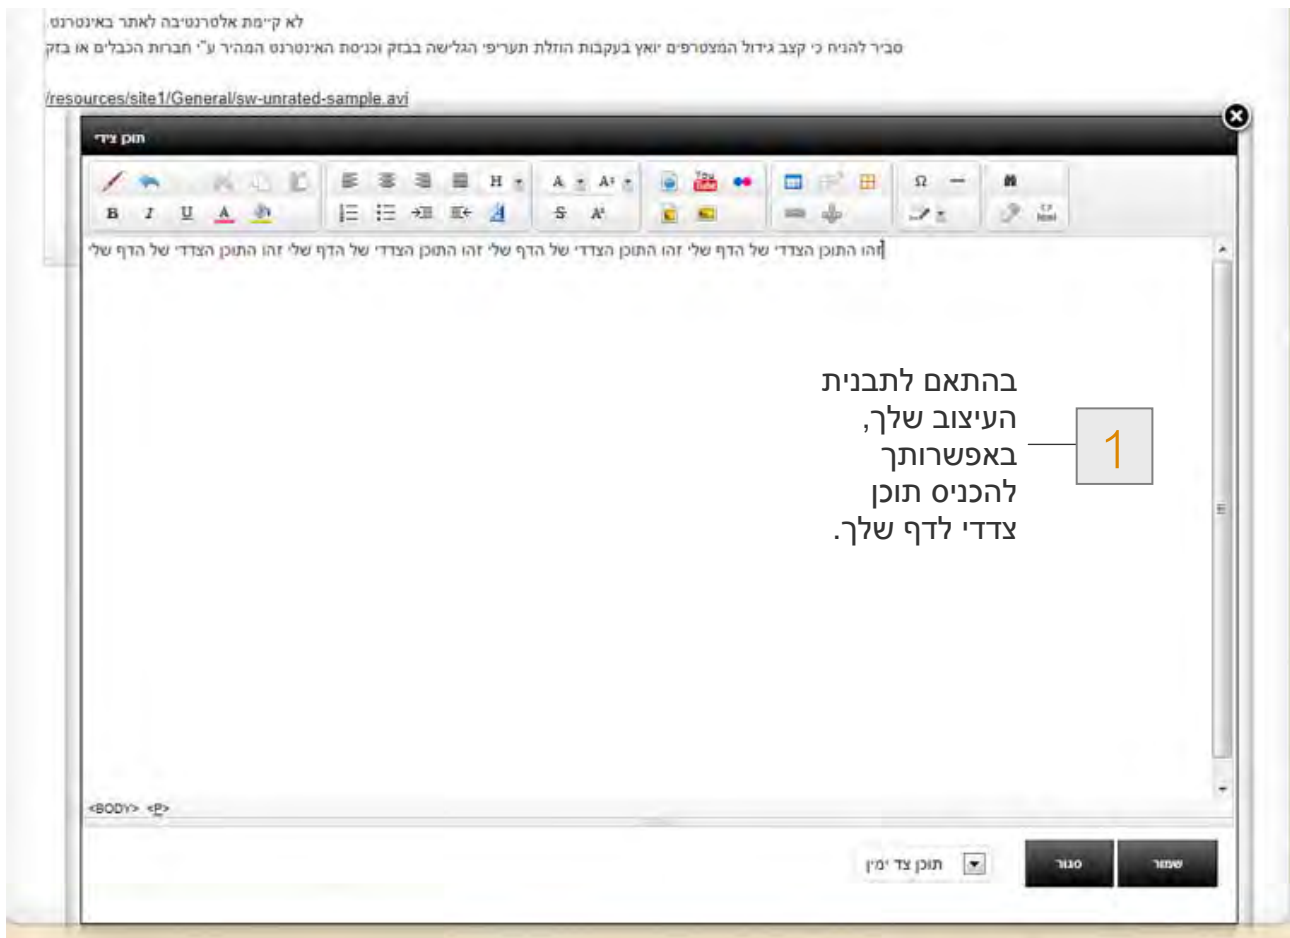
לא קיימת אלטרנטיבה לאתר באינטרנט.
סביר להניח כי קצב גידול המצטרפים יואץ בעקבות הוזלת תעריפי הגלישה בבזק וכניסת האינטרנט המהיר ע"י חברות הכבלים או בזק

/resources/site1/General/sw-unrated-sample.avi

תוכן צידי

B I U A H A A S A

זהו התוכן הצדדי של הדף שלי זהו התוכן הצדדי של הדף שלי זהו התוכן הצדדי של הדף שלי זהו התוכן הצדדי של הדף שלי

בהתאם לתבנית העיצוב שלך, באפשרותך להכניס תוכן צדדי לדף שלך.

1

<BODY> <P>

תוכן צד ימין

סגור

שמור